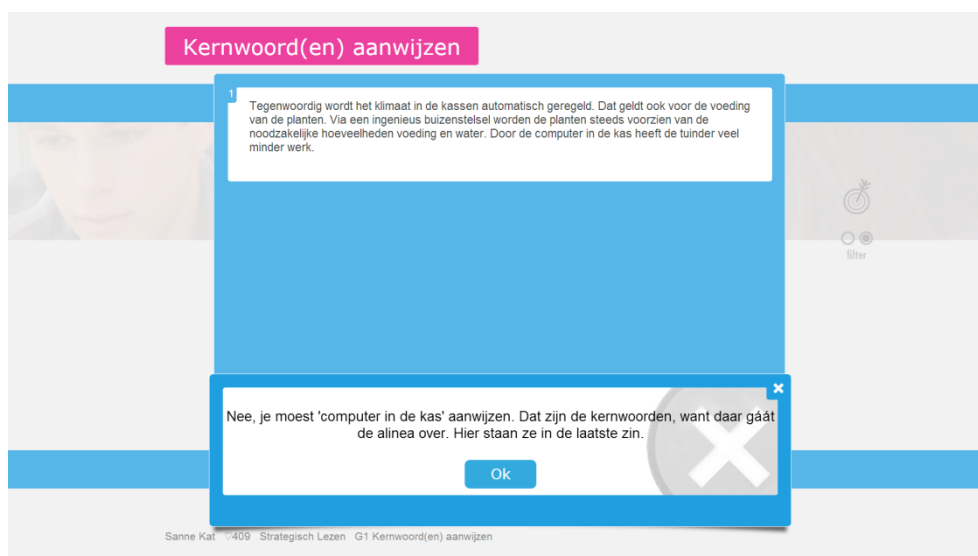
Kernwoord(en) aanwijzen

1
Tegenwoordig wordt het klimaat in de kassen automatisch geregeld. Dat geldt ook voor de voeding van de planten. Via een ingenieus buizenstelsel worden de planten steeds voorzien van de noodzakelijke hoeveelheden voeding en water. Door de computer in de kas heeft de tuinder veel minder werk.

filter

Nee, je moest 'computer in de kas' aanwijzen. Dat zijn de kernwoorden, want daar gáát de alinea over. Hier staan ze in de laatste zin.

Ok

Sanne Kat ♡409 Strategisch Lezen G1 Kernwoord(en) aanwijzen